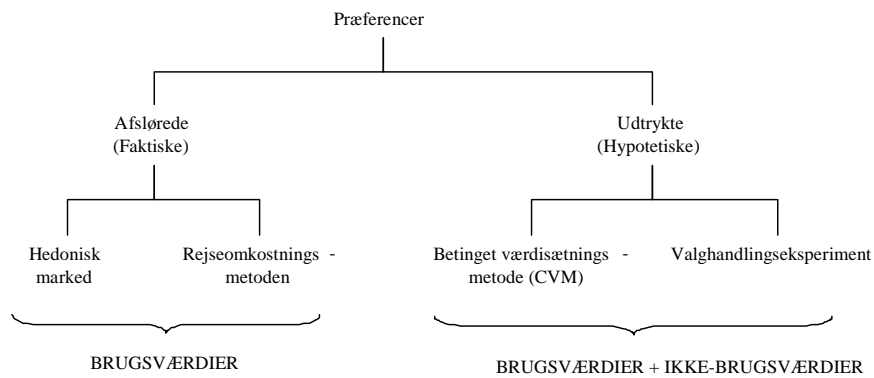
Præferencer

Afslørede
(Faktiske)

Udtrykte
(Hypotetiske)

Hedonisk
marked

Rejseomkostnings -
metoden

Betinget værdisætnings -
metode (CVM)

Valghandlingseksperiment

BRUGSVÆRDIER

BRUGSVÆRDIER + IKKE-BRUGSVÆRDIER